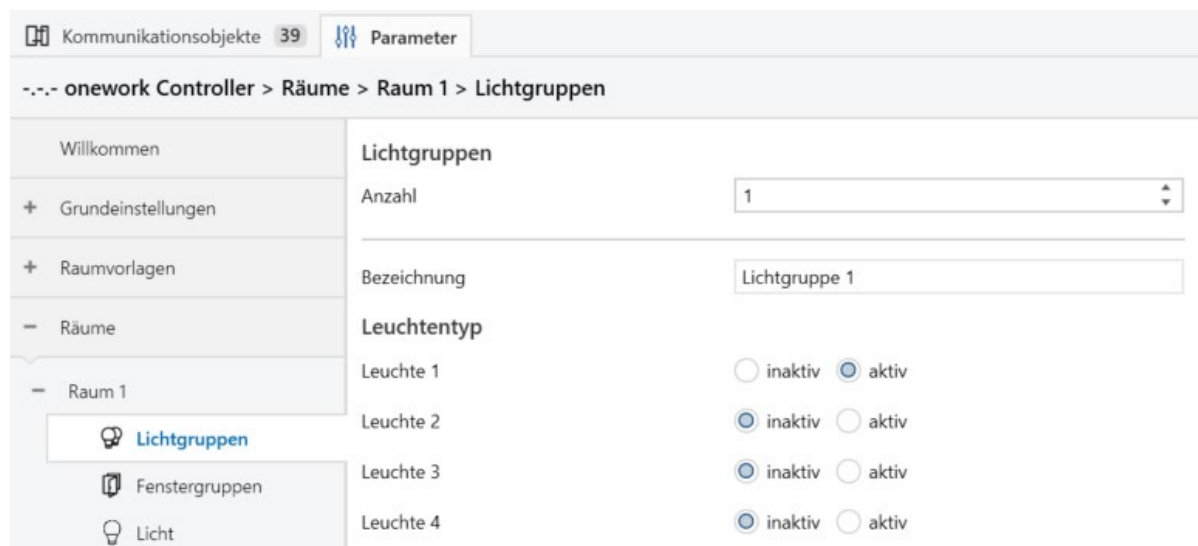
Kommunikationsobjekte 39 Parameter

-.-.- onework Controller > Räume > Raum 1 > Lichtgruppen

Willkommen

+ Grundeinstellungen

+ Raumvorlagen

− Räume

− Raum 1

Lichtgruppen

Fenstergruppen

Licht

Lichtgruppen

Anzahl 1

Bezeichnung Lichtgruppe 1

Leuchtentyp

Leuchte 1 inaktiv aktiv

Leuchte 2 inaktiv aktiv

Leuchte 3 inaktiv aktiv

Leuchte 4 inaktiv aktiv